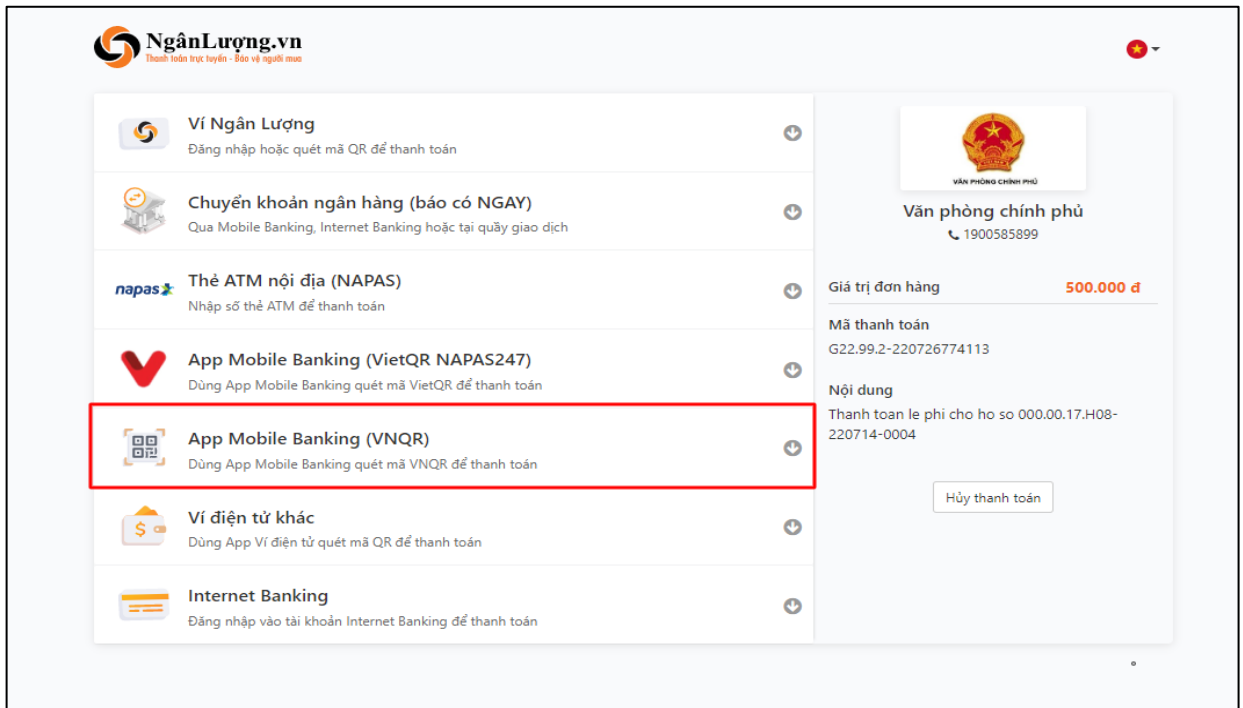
NgânLượng.vn
Thanh toán trực tuyến - Bảo vệ người mua

Ví Ngân Lượng
Đăng nhập hoặc quét mã QR để thanh toán

Chuyển khoản ngân hàng (báo có NGAY)
Qua Mobile Banking, Internet Banking hoặc tại quầy giao dịch

napas
Thẻ ATM nội địa (NAPAS)
Nhập số thẻ ATM để thanh toán

App Mobile Banking (VietQR NAPAS247)
Dùng App Mobile Banking quét mã VietQR để thanh toán

App Mobile Banking (VNQR)
Dùng App Mobile Banking quét mã VNQR để thanh toán

Ví điện tử khác
Dùng App Ví điện tử quét mã QR để thanh toán

Internet Banking
Đăng nhập vào tài khoản Internet Banking để thanh toán

VĂN PHÒNG CHÍNH PHỦ
Văn phòng chính phủ
1900585899

Giá trị đơn hàng 500.000 đ

Mã thanh toán
G22.99.2-220726774113

Nội dung
Thanh toan le phi cho ho so 000.00.17.H08-220714-0004

Hủy thanh toán